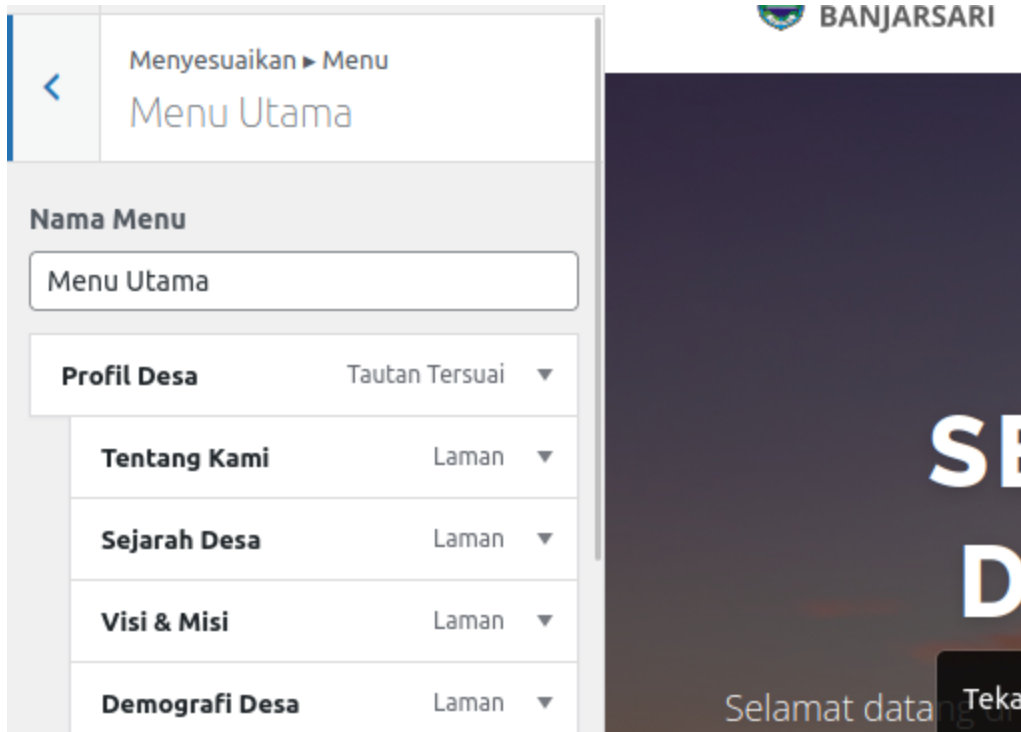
Menyesuaikan ▸ Menu
Menu Utama

Nama Menu

Menu Utama

Profil Desa Tautan Tersuai

Tentang Kami Laman

Sejarah Desa Laman

Visi & Misi Laman

Demografi Desa Laman

BANJARSARI

SE

D

Selamat datang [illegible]

Teka